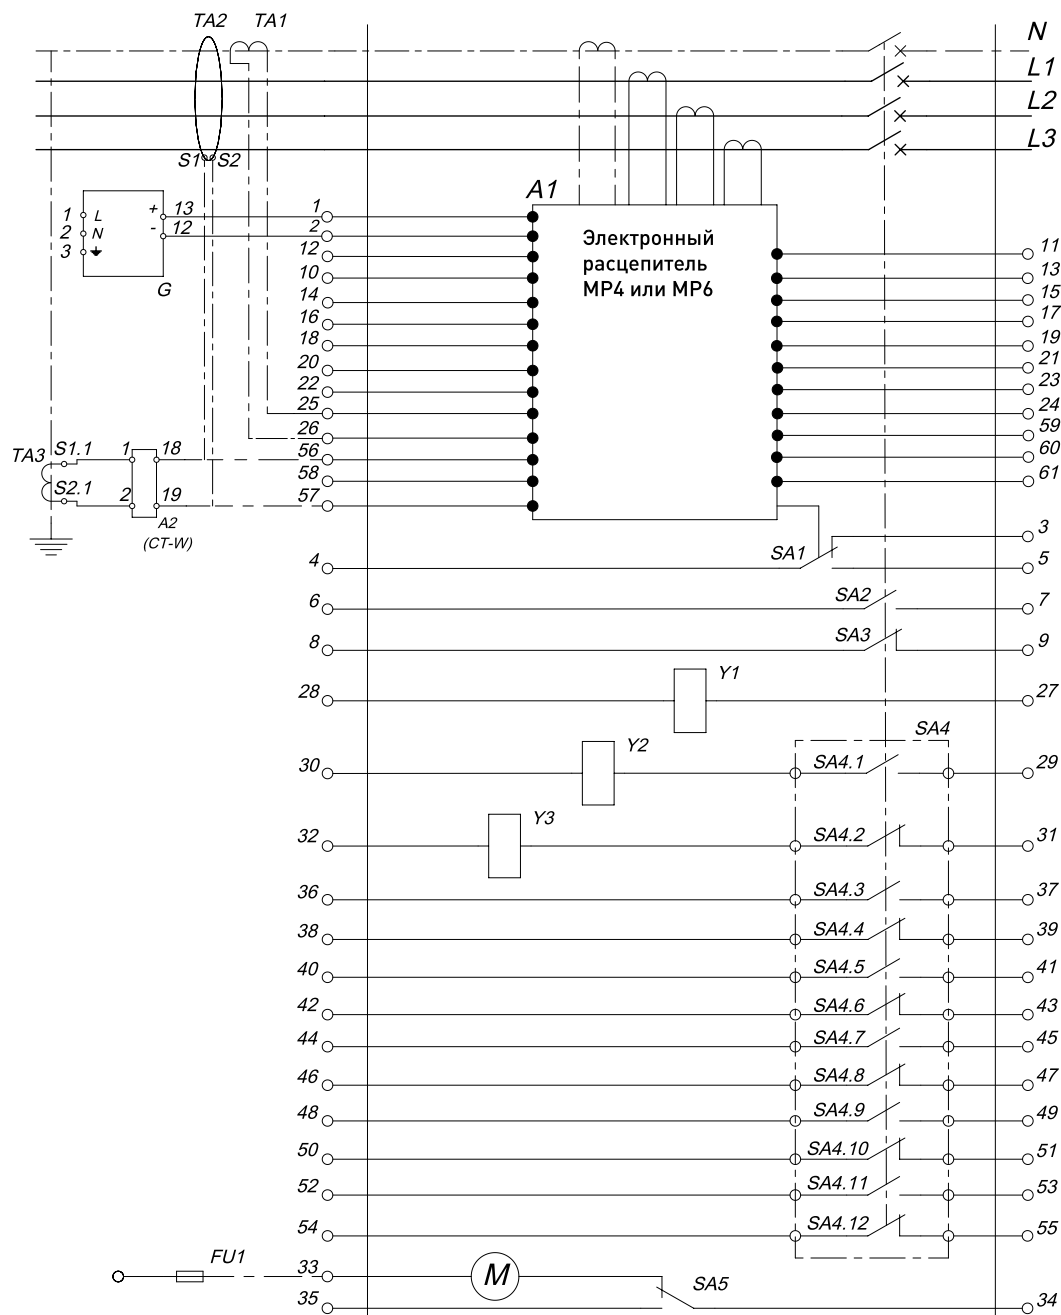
TA2 TA1
N
L1
L2
L3
S1 S2
A1
1 L
2 N
3
+ 13
- 12
G
1
2
12
10
14
16
18
20
22
25
26
56
58
57
Электронный расцепитель MP4 или MP6
11
13
15
17
19
21
23
24
59
60
61
TA3 S1.1
S2.1
1 18
2 19
A2 (CT-W)
3
4
SA1
5
6
SA2
7
8
SA3
9
28
Y1
27
30
Y2
SA4
SA4.1
29
32
Y3
SA4.2
31
36
SA4.3
37
38
SA4.4
39
40
SA4.5
41
42
SA4.6
43
44
SA4.7
45
46
SA4.8
47
48
SA4.9
49
50
SA4.10
51
52
SA4.11
53
54
SA4.12
55
FU1
33
M
SA5
35
34